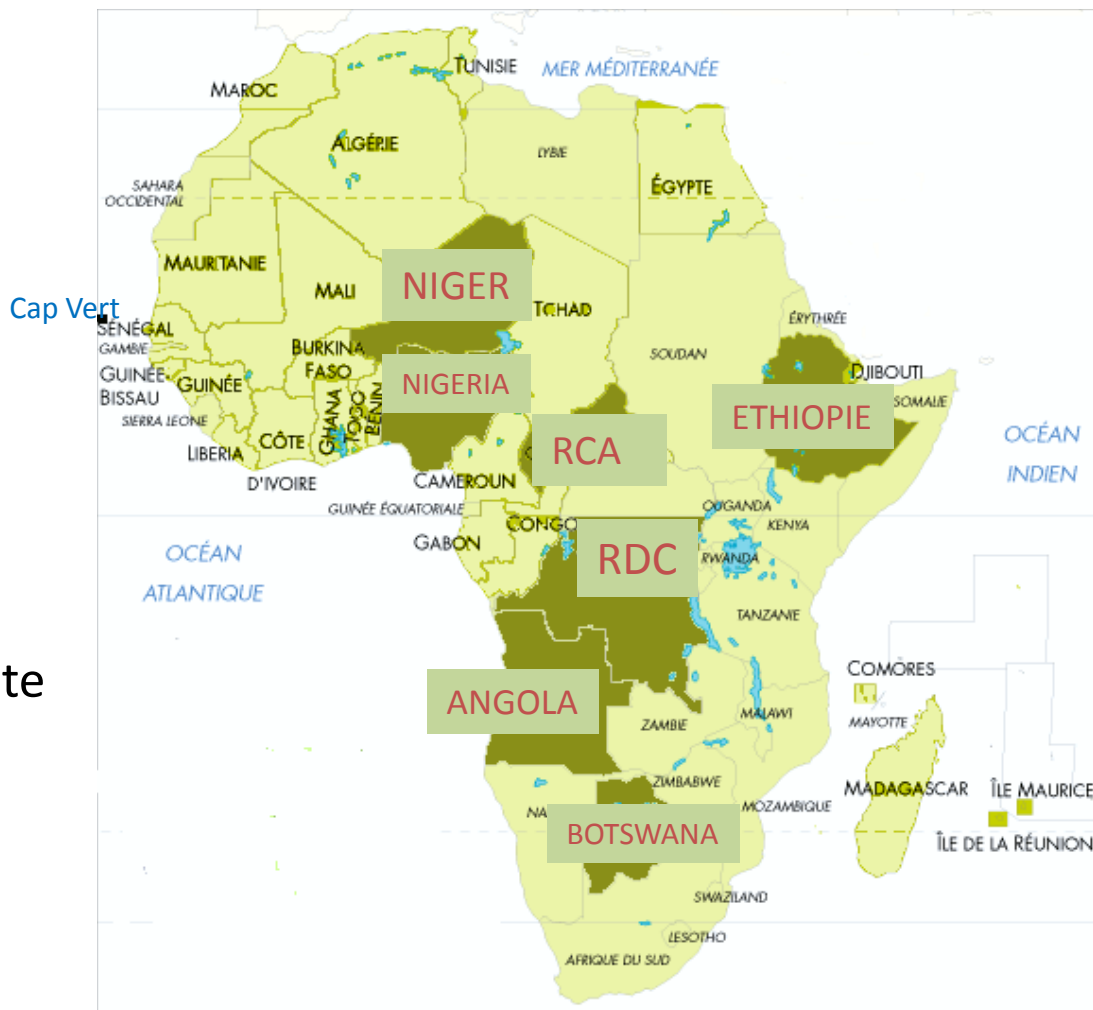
TUNISIE
MER MÉDITERRANÉE
MAROC
ALGÉRIE
LYBIE
SAHARA OCCIDENTAL
ÉGYPTE
MAURITANIE
MALI
NIGER
TCHAD
Cap Vert
SÉNÉGAL
GAMBIE
ÉRYTHRÉE
SOUDAN
BURKINA FASO
NIGERIA
DJIBOUTI
GUINÉE BISSAU
GUINÉE
SIERRA LEONE
GHANA
TOGO
BÉNIN
SOMALIE
ETHIOPIE
LIBERIA
CÔTE D'IVOIRE
RCA
OCÉAN INDIEN
CAMEROUN
GUINÉE ÉQUATORIALE
OUGANDA
KENYA
CONGO
GABON
RDC
RWANDA
OCÉAN ATLANTIQUE
TANZANIE
te
COMORES
MAYOTTE
ANGOLA
MALAWI
ZAMBIE
ZIMBABWE
MADAGASCAR
ÎLE MAURICE
MOZAMBIQUE
NA
BOTSWANA
ÎLE DE LA RÉUNION
SWAZILAND
LESOTHO
AFRIQUE DU SUD